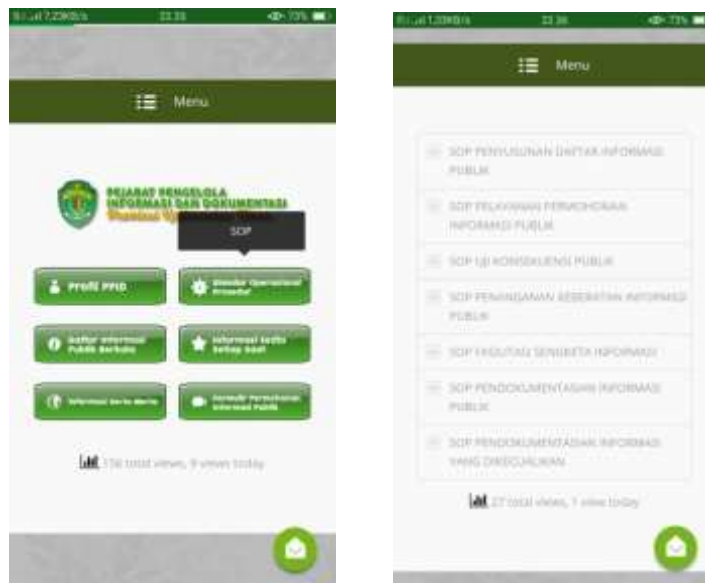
7,23KB/s 23.35 73%

Menu

PEJABAT PENGELOLA INFORMASI DAN DOKUMENTASI

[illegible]

SOP

Profil PPID

Standar Operasional Prosedur

Daftar Informasi Publik Berkala

Informasi Setiap Saat

Informasi Serta Merta

Formulir Permohonan Informasi Publik

156 total views, 9 views today

1,23KB/s 23.36 73%

Menu

SOP PENYUSUNAN DAFTAR INFORMASI PUBLIK

SOP PELAYANAN PERMOHONAN INFORMASI PUBLIK

SOP UJI KONSEKUENSI PUBLIK

SOP PENANGANAN KEBERATAN INFORMASI PUBLIK

SOP FASILITASI SENGKETA INFORMASI

SOP PENDOKUMENTASIAN INFORMASI PUBLIK

SOP PENDOKUMENTASIAN INFORMASI YANG DIKECUALIKAN

27 total views, 1 view today